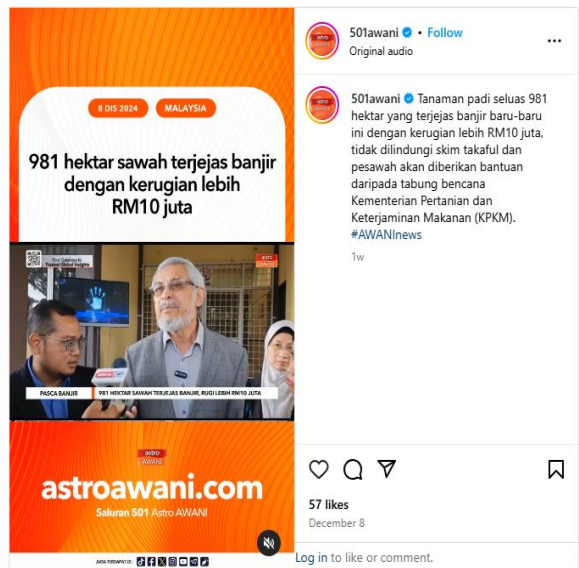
8 DIS 2024

MALAYSIA

981 hektar sawah terjejas banjir dengan kerugian lebih RM10 juta

Your Gateway to Trusted Global Insights

astro AWANI

PASCA BANJIR

981 HEKTAR SAWAH TERJEJAS BANJIR, RUGI LEBIH RM10 JUTA

astro AWANI

astroawani.com

Saluran 501 Astro AWANI

AWANI TERSIARAN DI:

501awani • Follow

Original audio

501awani Tanaman padi seluas 981 hektar yang terjejas banjir baru-baru ini dengan kerugian lebih RM10 juta, tidak dilindungi skim takaful dan pesawah akan diberikan bantuan daripada tabung bencana Kementerian Pertanian dan Keterjaminan Makanan (KPKM). #AWANInews

1w

57 likes

December 8

Log in to like or comment.